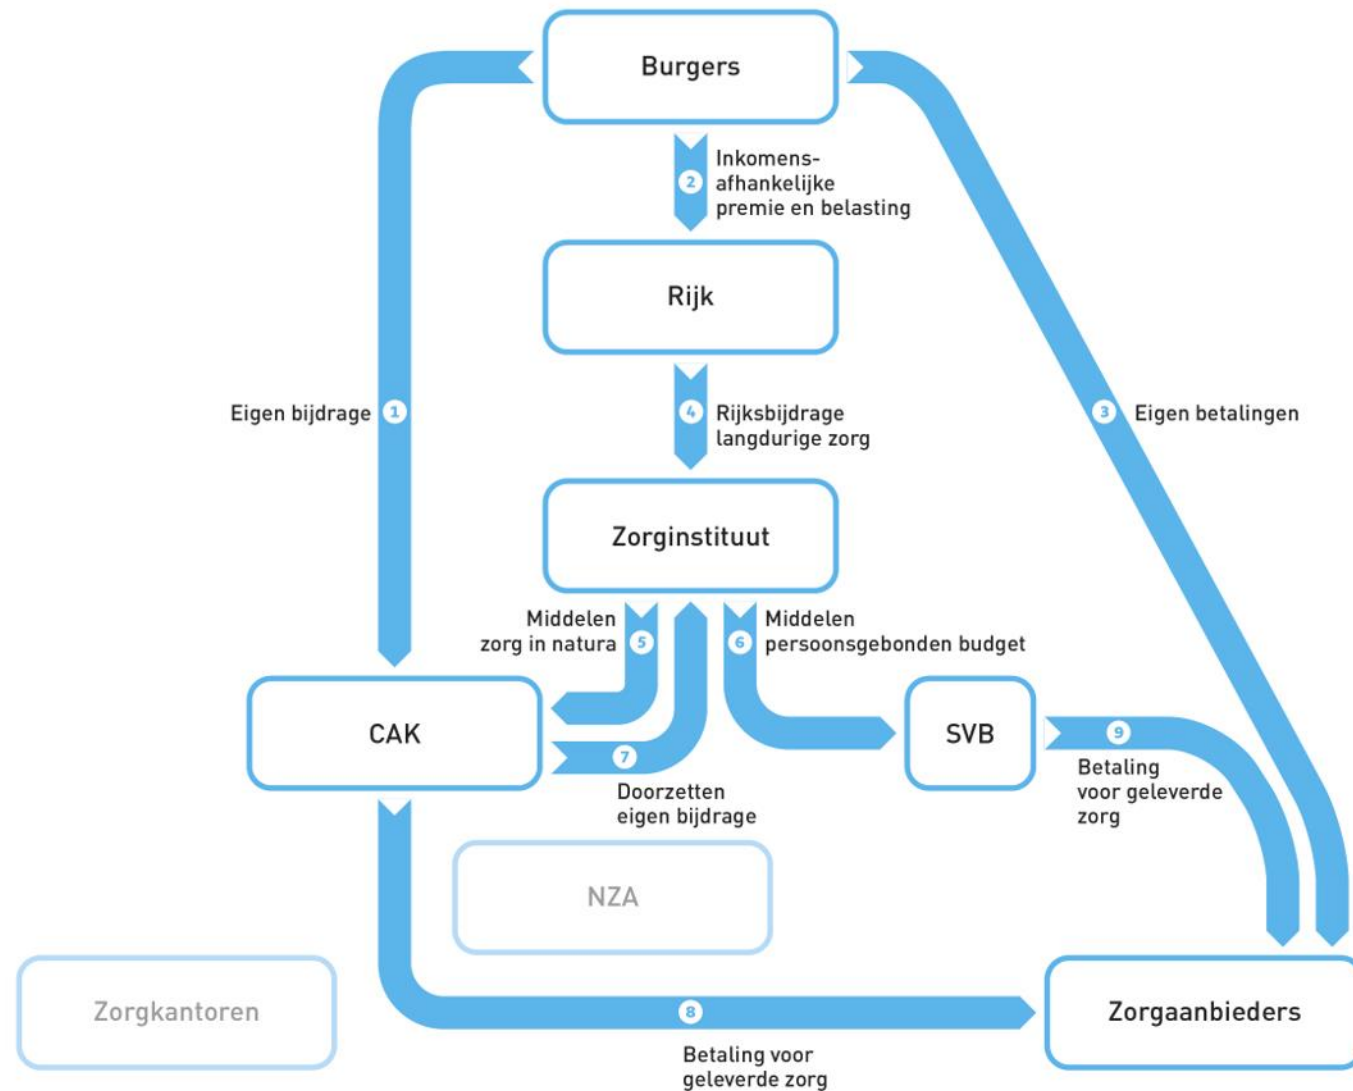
Burgers

2 Inkomensafhankelijke premie en belasting

Rijk

Eigen bijdrage 1

3 Eigen betalingen

4 Rijksbijdrage langdurige zorg

Zorginstituut

Middelen zorg in natura 5

6 Middelen persoonsgebonden budget

CAK

7 Doorzetten eigen bijdrage

SVB

9 Betaling voor geleverde zorg

NZA

Zorgkantoren

8 Betaling voor geleverde zorg

Zorgaanbieders